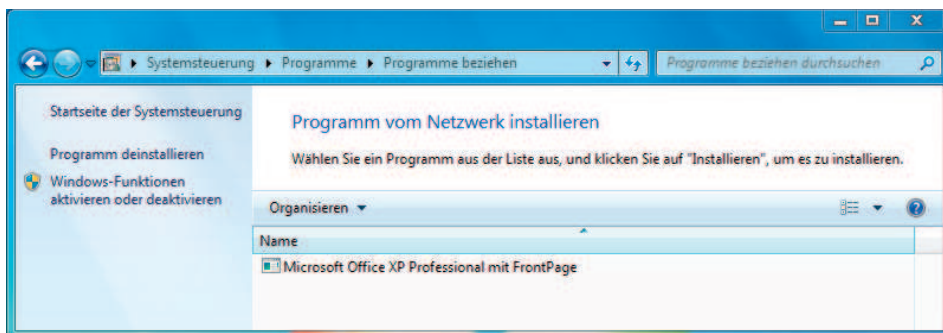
▸ Systemsteuerung ▸ Programme ▸ Programme beziehen

Programme beziehen durchsuchen

Startseite der Systemsteuerung

Programm deinstallieren

Windows-Funktionen aktivieren oder deaktivieren

Programm vom Netzwerk installieren

Wählen Sie ein Programm aus der Liste aus, und klicken Sie auf "Installieren", um es zu installieren.

Organisieren ▾

Name

Microsoft Office XP Professional mit FrontPage